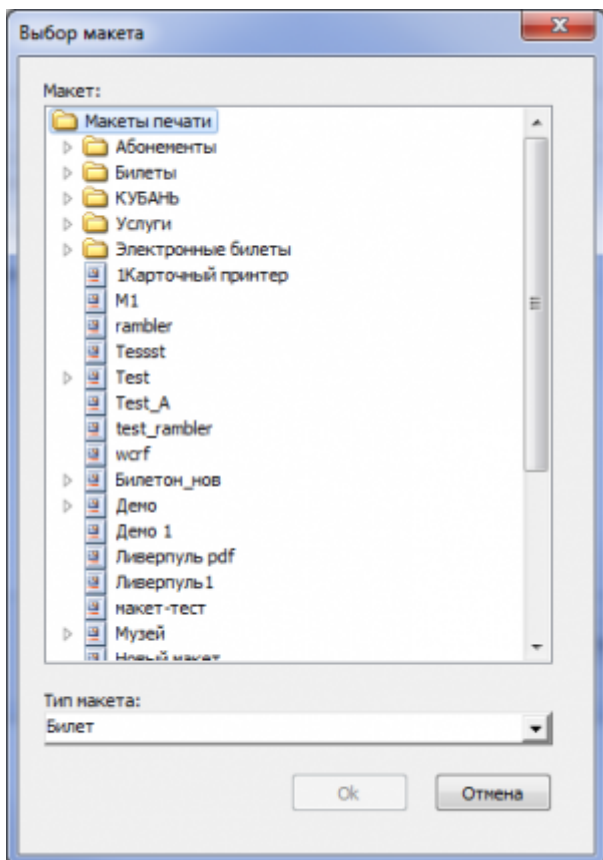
Выбор макета

Макет:

Макеты печати
Абонементы
Билеты
КУБАНЬ
Услуги
Электронные билеты
1Карточный принтер
M1
rambler
Tessst
Test
Test_A
test_rambler
wcrf
Билетон_нов
Демо
Демо 1
Ливерпуль pdf
Ливерпуль1
макет-тест
Музей
Новый макет

Тип макета:
Билет

Ok
Отмена